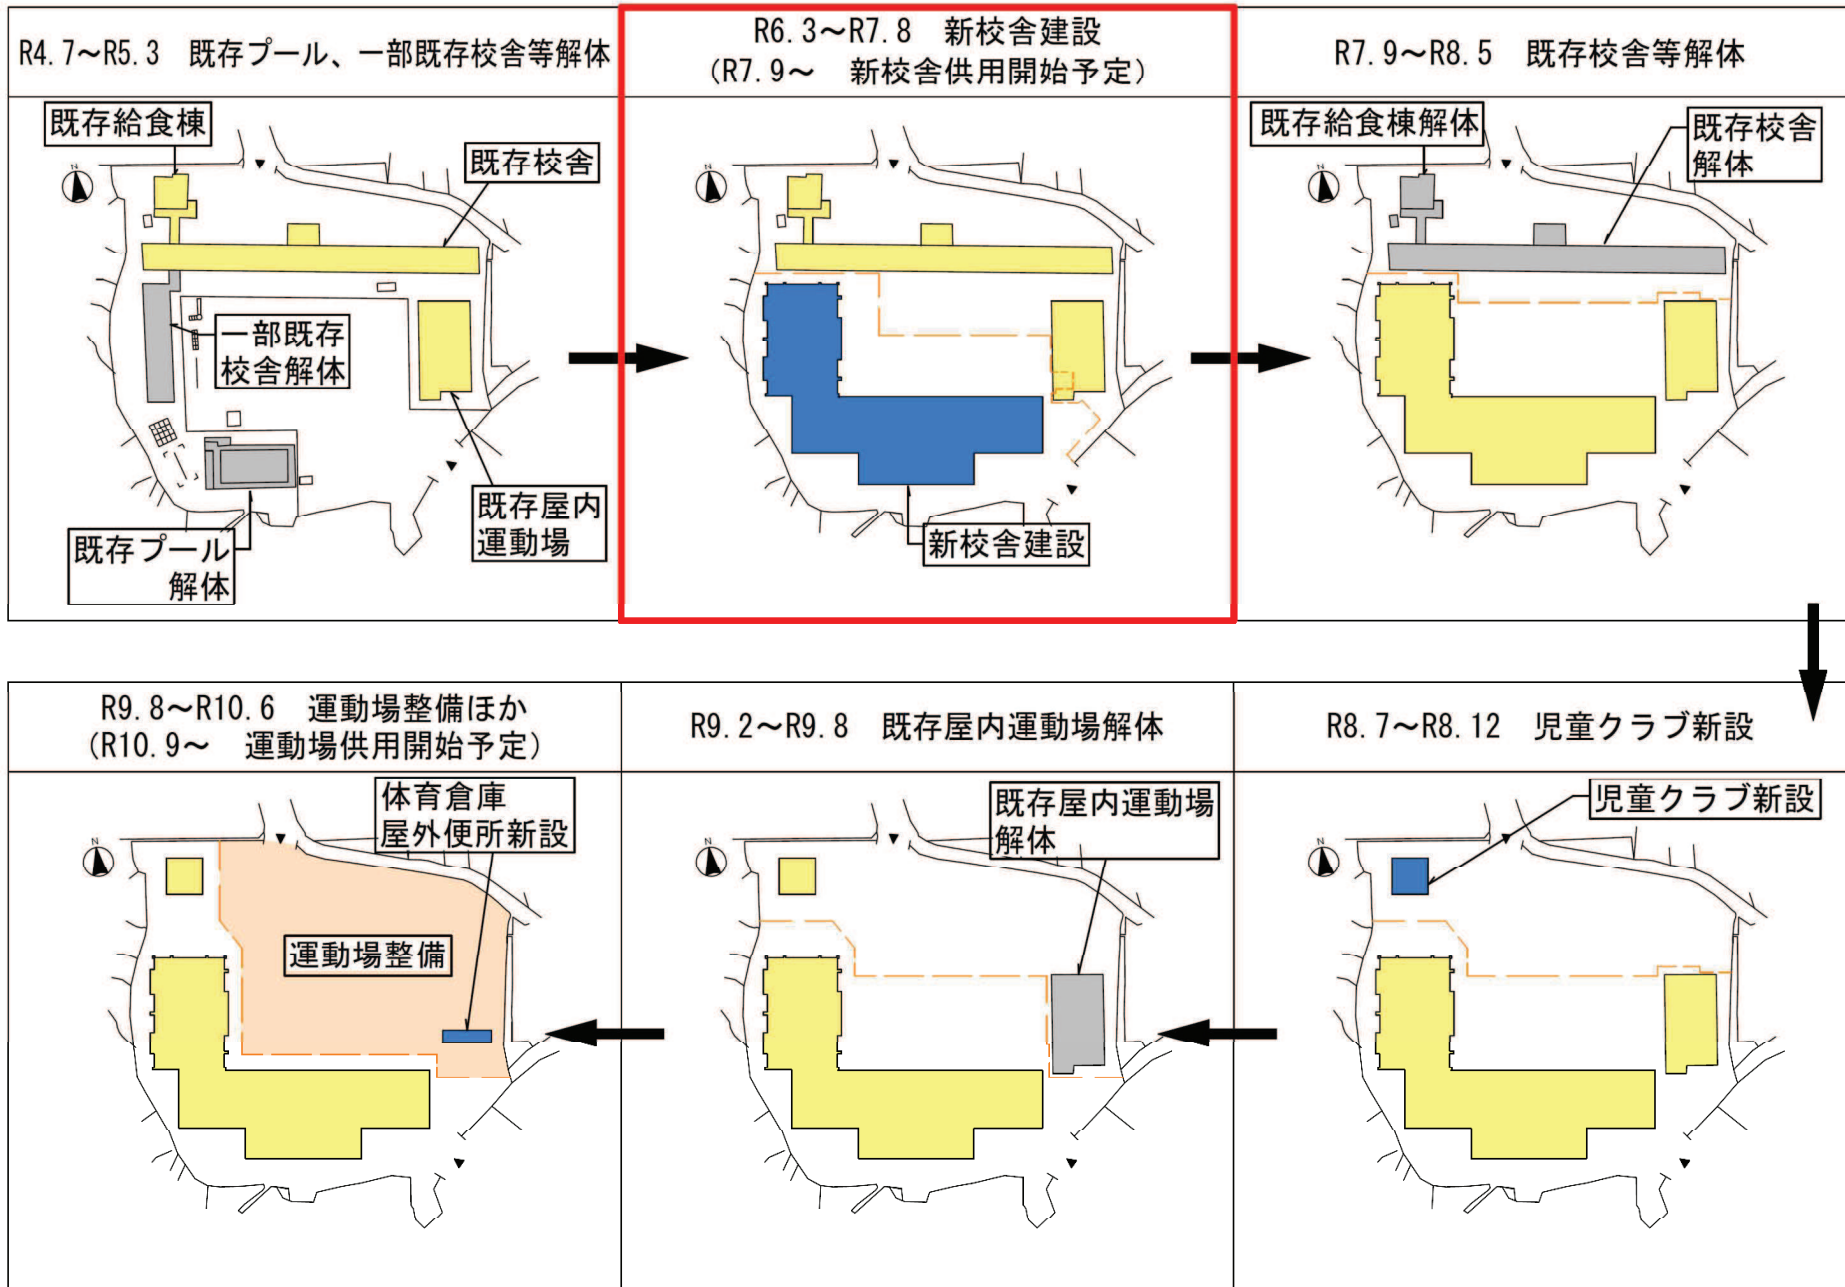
R4.7～R5.3　既存プール、一部既存校舎等解体

既存給食棟

既存校舎

一部既存校舎解体

既存屋内運動場

既存プール解体

R6.3～R7.8　新校舎建設
（R7.9～　新校舎供用開始予定）

新校舎建設

R7.9～R8.5　既存校舎等解体

既存給食棟解体

既存校舎解体

R8.7～R8.12　児童クラブ新設

児童クラブ新設

R9.2～R9.8　既存屋内運動場解体

既存屋内運動場解体

R9.8～R10.6　運動場整備ほか
（R10.9～　運動場供用開始予定）

体育倉庫
屋外便所新設

運動場整備